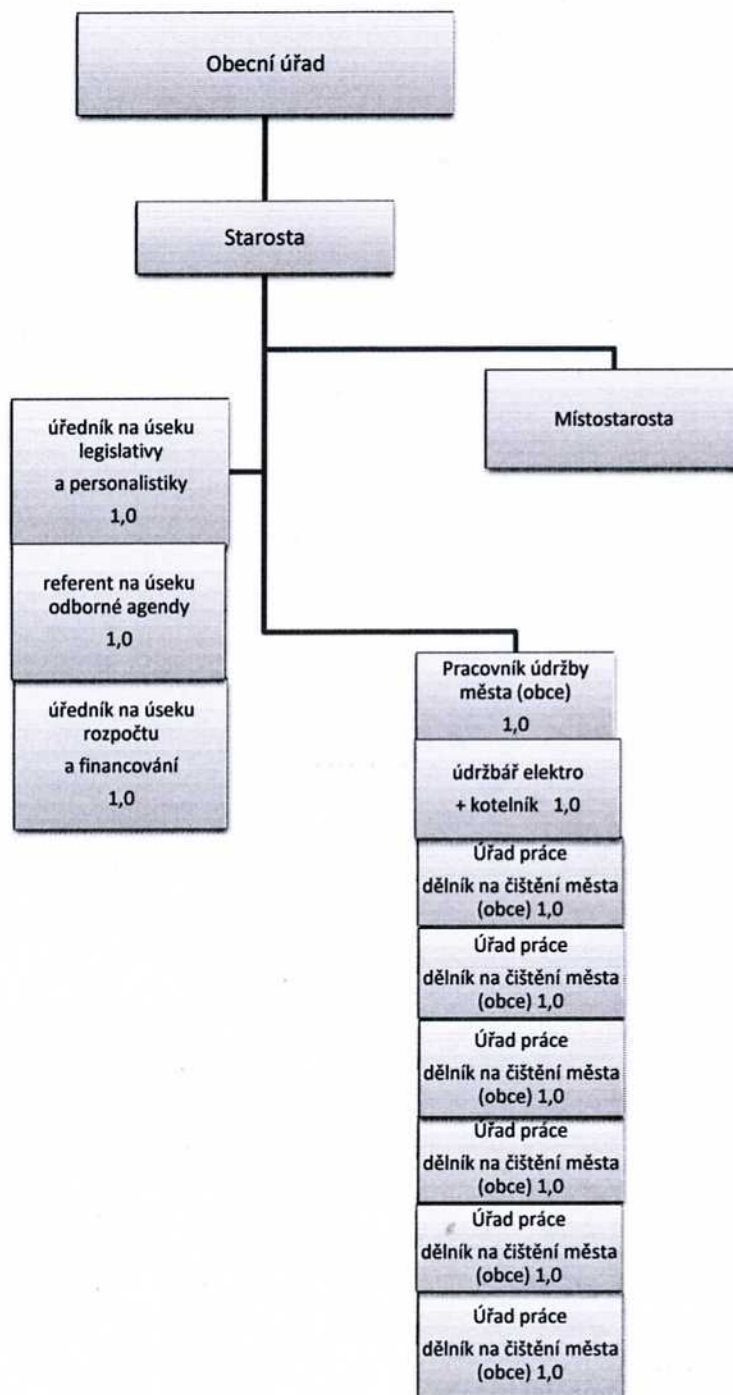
Obecní úřad

Starosta

Místostarosta

úředník na úseku legislativy a personalistiky 1,0

referent na úseku odborné agendy 1,0

úředník na úseku rozpočtu a financování 1,0

Pracovník údržby města (obce) 1,0

údržbář elektro + kotelník 1,0

Úřad práce dělník na čištění města (obce) 1,0

Úřad práce dělník na čištění města (obce) 1,0

Úřad práce dělník na čištění města (obce) 1,0

Úřad práce dělník na čištění města (obce) 1,0

Úřad práce dělník na čištění města (obce) 1,0

Úřad práce dělník na čištění města (obce) 1,0